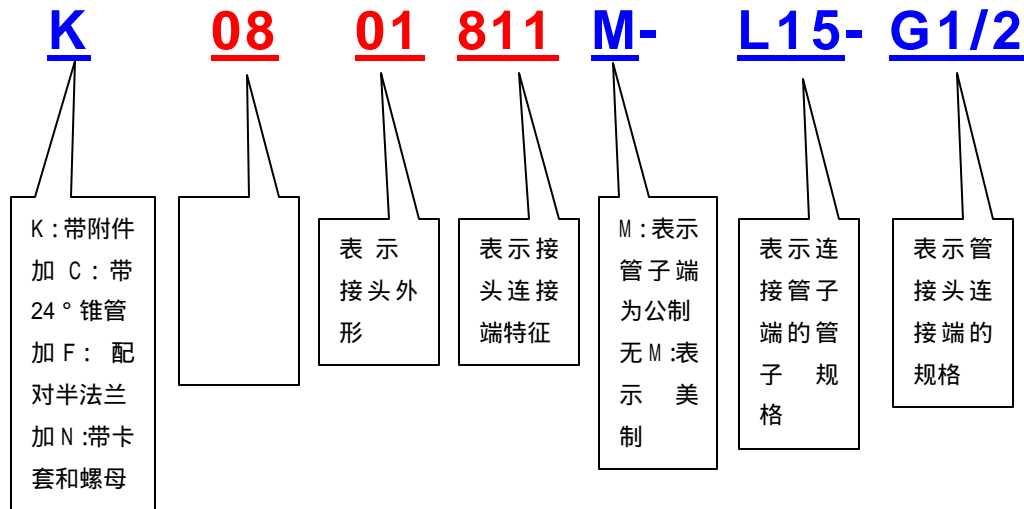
K 08 01 811 M- L15- G1/2

K：带附件 加 C：带 24°锥管 加 F： 配 对半法兰 加 N :带卡 套和螺母

表 示 接头外 形

表示接 头连接 端特征

M：表示 管子端 为公制 无 M :表 示 美 制

表示连 接管子 端的管 子 规 格

表示管 接头连 接端的 规格